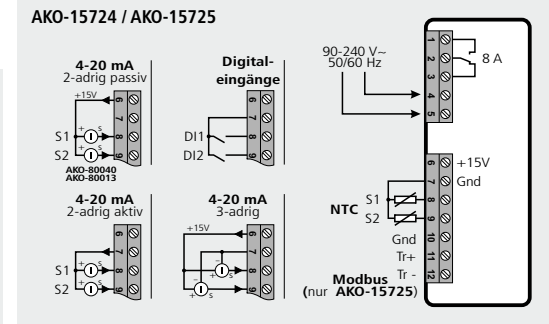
AKO-15724 / AKO-15725

4-20 mA
2-adrig passiv

+15V
6
7
8
9
S1
S2
+
s
+
s
AKO-80040
AKO-80013

Digital-
eingänge

6
7
8
9
DI1
DI2

4-20 mA
2-adrig aktiv

6
7
8
9
S1
S2
+
s
+
s

4-20 mA
3-adrig

+15V
6
7
8
9
+
-
s
+
-
s

90-240 V~
50/60 Hz

1
2
3
4
5
8 A

6 +15V
7 Gnd
8
9
10 Gnd
11 Tr+
12 Tr -
NTC
S1
S2

Modbus
(nur AKO-15725)